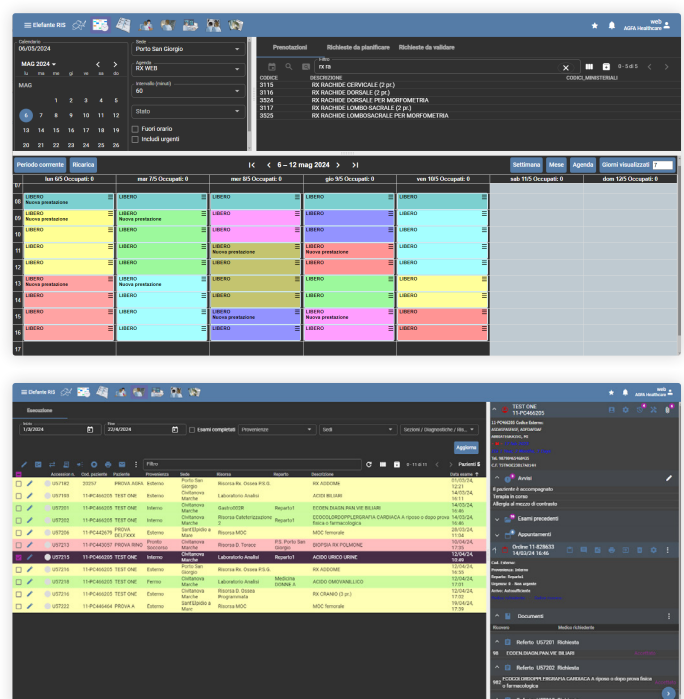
≡ Elefante RIS

web
AGFA Healthcare

Calendario
06/05/2024

Sede
Porto San Giorgio

Agenda
RX WEB

Intervallo (minuti)
60

Stato

Fuori orario
Includi urgenti

MAG 2024

lu ma me gi ve sa do

MAG

| | | 1 | 2 | 3 | 4 | 5 |
|---|---|---|---|---|---|---|
| 6 | 7 | 8 | 9 | 10 | 11 | 12 |
| 13 | 14 | 15 | 16 | 17 | 18 | 19 |
| 20 | 21 | 22 | 23 | 24 | 25 | 26 |
| 27 | 28 | 29 | 30 | 31 | | |

Prenotazioni Richieste da pianificare Richieste da validare

Filtro
rx ra

0 - 5 di 5

| CODICE | DESCRIZIONE | CODICI_MINISTERIALI |
|---|---|---|
| 3115 | RX RACHIDE CERVICALE (2 pr.) | |
| 3116 | RX RACHIDE DORSALE (2 pr.) | |
| 3524 | RX RACHIDE DORSALE PER MORFOMETRIA | |
| 3117 | RX RACHIDE LOMBO-SACRALE (2 pr.) | |
| 3525 | RX RACHIDE LOMBOSACRALE PER MORFOMETRIA | |

Periodo corrente Ricarica

6 – 12 mag 2024

Settimana Mese Agenda Giorni visualizzati 7

lun 6/5 Occupati: 0 | mar 7/5 Occupati: 0 | mer 8/5 Occupati: 0 | gio 9/5 Occupati: 0 | ven 10/5 Occupati: 0 | sab 11/5 Occupati: 0 | dom 12/5 Occupati: 0

07 08 09 10 11 12 13 14 15 16 17

LIBERO
Nuova prestazione

≡ Elefante RIS

web
AGFA Healthcare

Esecuzione

Inizio
1/3/2024

Fine
22/4/2024

Esami completati

Provenienze

Sedi

Sezioni / Diagnostiche / Ris...

Aggiorna

Filtro

0 - 11 di 11

Pazienti 5

| | | Accession n. | Cod. paziente | Paziente | Provenienza | Sede | Risorsa | Reparto | Descrizione | Data esame |
|---|---|---|---|---|---|---|---|---|---|---|
| | | US7140 | 23257 | PROVA ASKA | Esterno | Porto San Giorgio | Risorsa Rx. Ossea P.S.G. | | RX ADDOME | 01/03/24, 12:21 |
| | | US7193 | 11-PC466205 | TEST ONE | Esterno | Civitanova Marche | Laboratorio Analisi | | ACIDO BILIARI | 14/03/24, 16:11 |
| | | US7201 | 11-PC466205 | TEST ONE | Interno | Civitanova Marche | Gastro003R | Reparto1 | ECOEN.DIAGN.PAN.VIE BILIARI | 14/03/24, 16:46 |
| | | US7202 | 11-PC466205 | TEST ONE | Interno | Civitanova Marche | Risorsa Cardiologica 3 | Reparto1 | ECOCOLORDOPPLERGRAFIA CARDIACA A riposo o dopo prova fisica o farmacologica | 14/03/24, 16:50 |
| | | US7207 | 11-PC442679 | PROVA DELFXXX | Esterno | Sant'Elpidio a Mare | Risorsa MOC | | MOC femorale | 28/03/24, 11:08 |
| | | US7213 | 11-PC466207 | PROVA RINO | Pronto Soccorso | Porto San Giorgio | Risorsa D. Tonaco | P.S. Porto San Giorgio | BIOPSIA RX POLMONE | 10/04/24, 17:22 |
| | | US7215 | 11-PC466205 | TEST ONE | Esterno | Civitanova Marche | Laboratorio Analisi | | ACIDO URICO URINE | 12/04/24, 10:49 |
| | | US7216 | 11-PC466205 | TEST ONE | Interno | Civitanova Marche | Risorsa Rx. Ossea P.S.G. | | RX ADDOME | 12/04/24, 16:30 |
| | | US7218 | 11-PC466205 | TEST ONE | Ferno | Civitanova Marche | Laboratorio Analisi | Medicina DONNA A | ACIDO OMOVANILLICO | 12/04/24, 17:01 |
| | | US7219 | 11-PC466205 | TEST ONE | Esterno | Civitanova Marche | Risorsa D. Ossea Programmata | | RX CRANIO (2 pr.) | 12/04/24, 17:03 |
| | | US7222 | 11-PC466404 | PROVA A | Esterno | Sant'Elpidio a Mare | Risorsa MOC | | MOC femorale | 19/04/24, 17:39 |

TEST ONE
11-PC466205

Avvisi
Il paziente è accompagnato
Terapia in corso
Allergia al mezzo di contrasto

Esami precedenti

Appuntamenti

Ordine 11-828633
14/03/24 16:46

Cod.: Esterno
Provenienza: Interno
Reparto: Reparto1
Urgenza: 0 - Non urgente
Autore: AutoreRichiesta

Documenti

Ricevuta Medico richiedente

Referto UG7201 Richiesta
98 ECOEN.DIAGN.PAN.VIE BILIARI

Referto US7202 Richiesta
982 ECOCOLORDOPPLERGRAFIA CARDIACA A riposo o dopo prova fisica o farmacologica